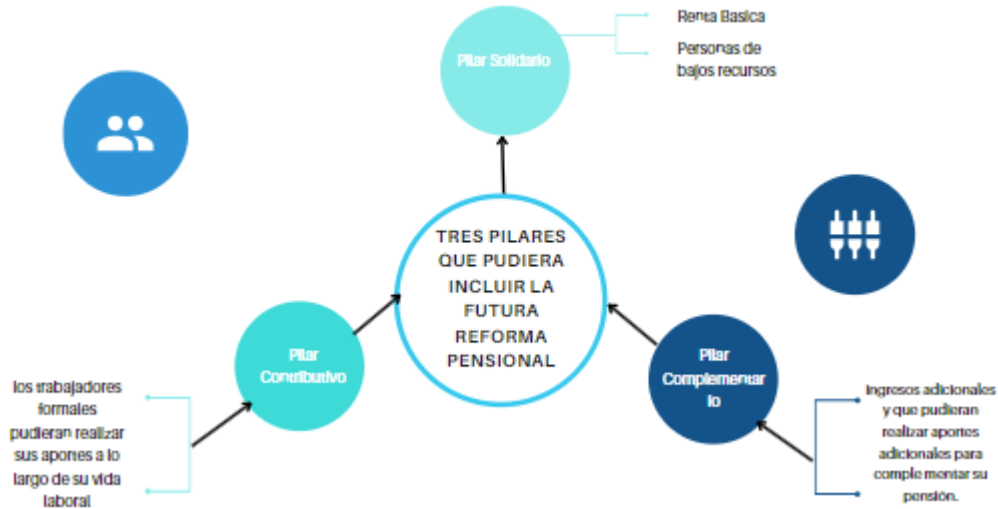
Pilar Solidario

Renta Basica

Personas de bajos recursos

TRES PILARES QUE PUDIERA INCLUIR LA FUTURA REFORMA PENSIONAL

Pilar Contributivo

los trabajadores formales pudieran realizar sus aportes a lo largo de su vida laboral

Pilar Complementar io

Ingresos adicionales y que pudieran realizar aportes adicionales para comple mentar su pensión.